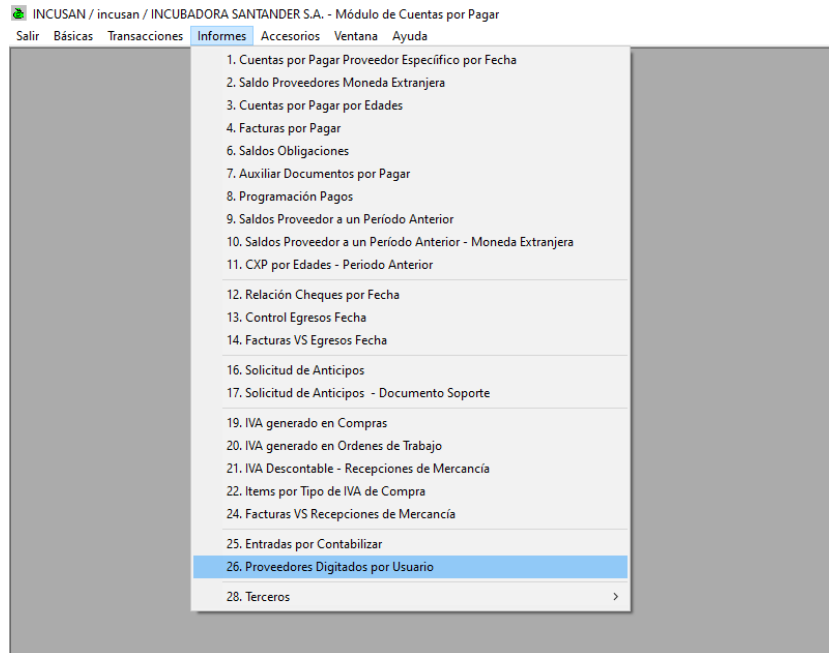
INCUSAN / incusan / INCUBADORA SANTANDER S.A. - Módulo de Cuentas por Pagar

Salir Básicas Transacciones Informes Accesorios Ventana Ayuda

1. Cuentas por Pagar Proveedor Específico por Fecha
2. Saldo Proveedores Moneda Extranjera
3. Cuentas por Pagar por Edades
4. Facturas por Pagar
6. Saldos Obligaciones
7. Auxiliar Documentos por Pagar
8. Programación Pagos
9. Saldos Proveedor a un Período Anterior
10. Saldos Proveedor a un Período Anterior - Moneda Extranjera
11. CXP por Edades - Periodo Anterior
12. Relación Cheques por Fecha
13. Control Egresos Fecha
14. Facturas VS Egresos Fecha
16. Solicitud de Anticipos
17. Solicitud de Anticipos - Documento Soporte
19. IVA generado en Compras
20. IVA generado en Ordenes de Trabajo
21. IVA Descontable - Recepciones de Mercancía
22. Items por Tipo de IVA de Compra
24. Facturas VS Recepciones de Mercancía
25. Entradas por Contabilizar
26. Proveedores Digitados por Usuario
28. Terceros >